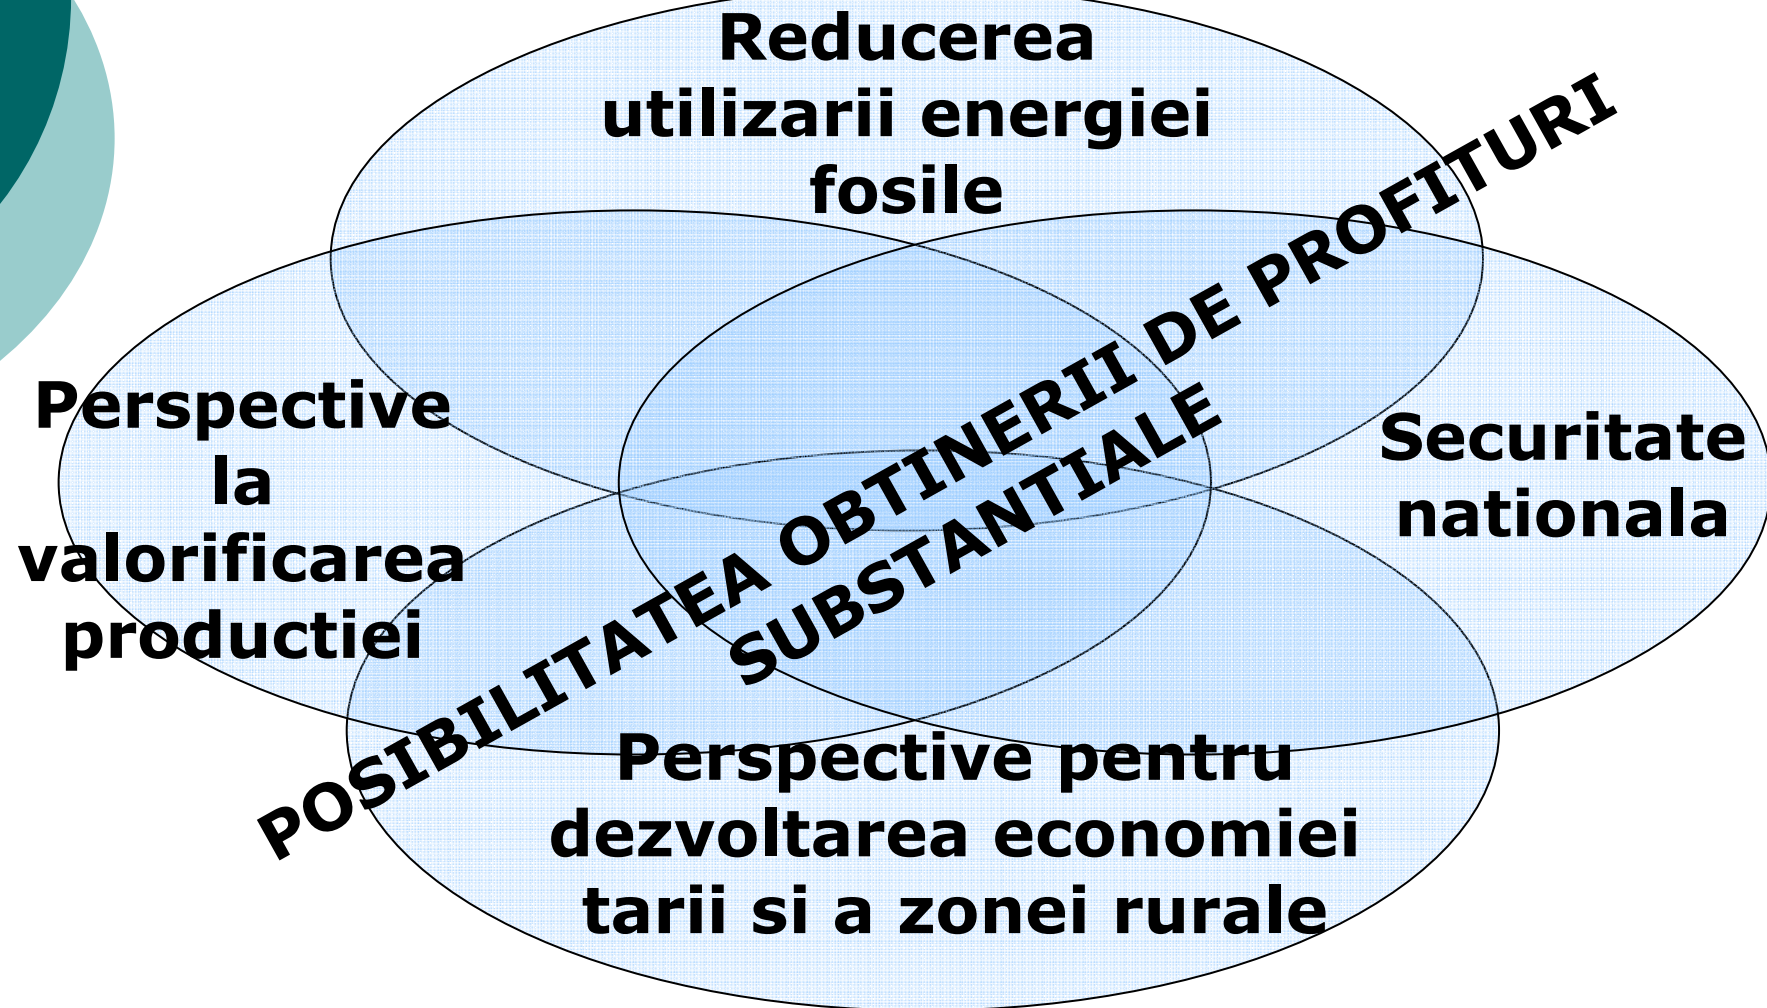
Reducerea utilizarii energiei fosile

Perspective la valorificarea productiei

POSIBILITATEA OBTINERII DE PROFITURI SUBSTANTIALE

Securitate nationala

Perspective pentru dezvoltarea economiei tarii si a zonei rurale